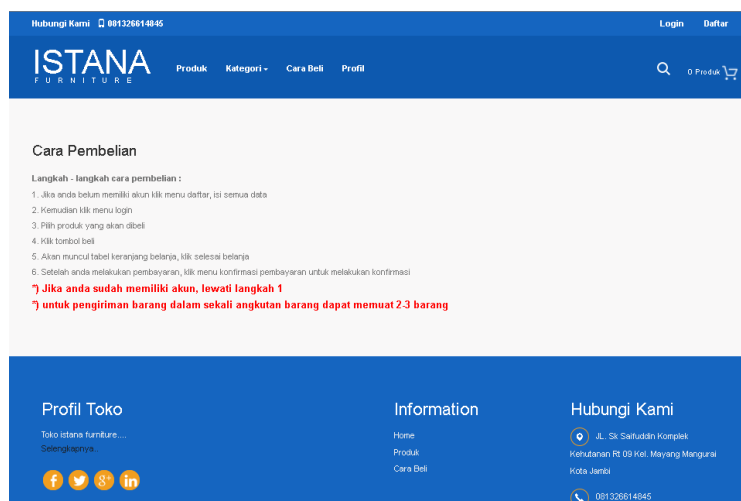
Hubungi Kami 081326614845

Login Daftar

ISTANA
FURNITURE

Produk Kategori Cara Beli Profil

0 Produk

Cara Pembelian

Langkah - langkah cara pembelian :

1. Jika anda belum memiliki akun klik menu daftar, isi semua data
2. Kemudian klik menu login
3. Pilih produk yang akan dibeli
4. Klik tombol beli
5. Akan muncul tabel keranjang belanja, klik selesai belanja
6. Setelah anda melakukan pembayaran, klik menu konfirmasi pembayaran untuk melakukan konfirmasi

*) Jika anda sudah memiliki akun, lewati langkah 1
*) untuk pengiriman barang dalam sekali angkutan barang dapat memuat 2-3 barang

Profil Toko

Toko istana furniture....
Selengkapnya...

Information

Home
Produk
Cara Beli

Hubungi Kami

JL. Sk Saifuddin Komplek Kehutanan Rt 09 Kel. Mayang Mangurai Kota Jambi

081326614845